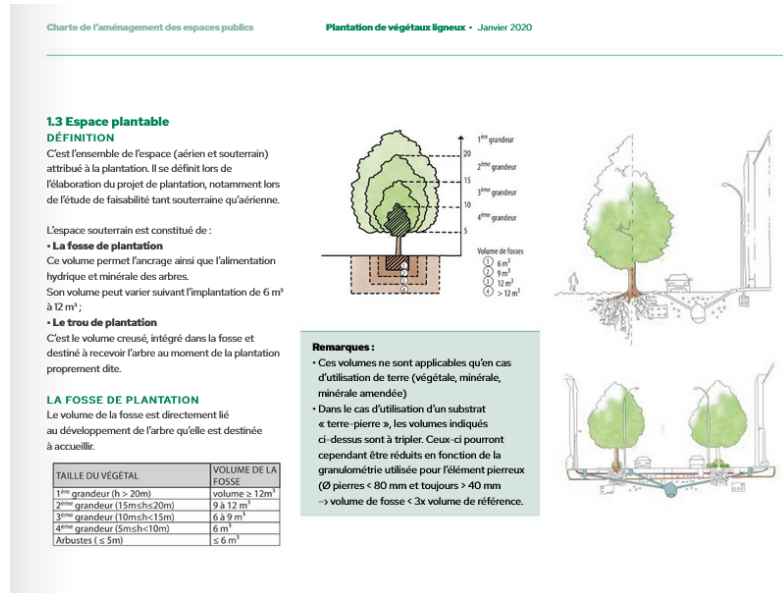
Charte de l'aménagement des espaces publics

Plantation de végétaux ligneux • Janvier 2020

1.3 Espace plantable

DÉFINITION

C'est l'ensemble de l'espace (aérien et souterrain) attribué à la plantation. Il se définit lors de l'élaboration du projet de plantation, notamment lors de l'étude de faisabilité tant souterraine qu'aérienne.

L'espace souterrain est constitué de :

• La fosse de plantation
Ce volume permet l'ancrage ainsi que l'alimentation hydrique et minérale des arbres.
Son volume peut varier suivant l'implantation de 6 m³ à 12 m³ ;

• Le trou de plantation
C'est le volume creusé, intégré dans la fosse et destiné à recevoir l'arbre au moment de la plantation proprement dite.

LA FOSSE DE PLANTATION

Le volume de la fosse est directement lié au développement de l'arbre qu'elle est destinée à accueillir.

| TAILLE DU VÉGÉTAL | VOLUME DE LA FOSSE |
|---|---|
| 1$^{ère}$ grandeur (h > 20m) | volume ≥ 12m³ |
| 2$^{ème}$ grandeur (15m≤h≤20m) | 9 à 12 m³ |
| 3$^{ème}$ grandeur (10m≤h<15m) | 6 à 9 m³ |
| 4$^{ème}$ grandeur (5m≤h<10m) | 6 m³ |
| Arbustes ( ≤ 5m) | ≤ 6 m³ |

1$^{ère}$ grandeur
20
2$^{ème}$ grandeur
15
3$^{ème}$ grandeur
10
4$^{ème}$ grandeur
5

Volume de fosses
1 6 m³
2 9 m³
3 12 m³
4 > 12 m³

Remarques :
• Ces volumes ne sont applicables qu'en cas d'utilisation de terre (végétale, minérale, minérale amendée)
• Dans le cas d'utilisation d'un substrat « terre-pierre », les volumes indiqués ci-dessus sont à tripler. Ceux-ci pourront cependant être réduits en fonction de la granulométrie utilisée pour l'élément pierreux (Ø pierres < 80 mm et toujours > 40 mm –> volume de fosse < 3x volume de référence.